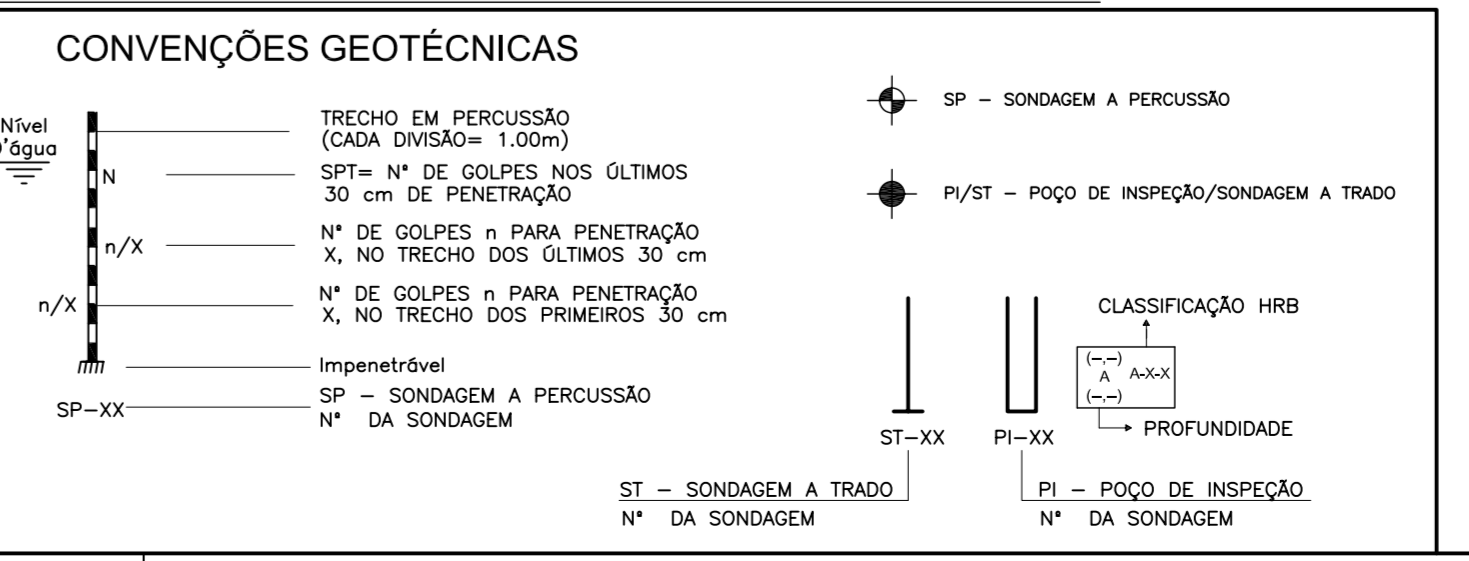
CONVENÇÕES GEOTÉCNICAS

Nível
d'água

N

n/X

n/X

TRECHO EM PERCUSSÃO
(CADA DIVISÃO= 1.00m)

SPT= N° DE GOLPES NOS ÚLTIMOS 30 cm DE PENETRAÇÃO

N° DE GOLPES n PARA PENETRAÇÃO X, NO TRECHO DOS ÚLTIMOS 30 cm

N° DE GOLPES n PARA PENETRAÇÃO X, NO TRECHO DOS PRIMEIROS 30 cm

Impenetrável

SP-XX

SP – SONDAGEM A PERCUSSÃO
N° DA SONDAGEM

SP – SONDAGEM A PERCUSSÃO

PI/ST – POÇO DE INSPEÇÃO/SONDAGEM A TRADO

CLASSIFICAÇÃO HRB

(–,–)
A A-X-X
(–,–)

PROFUNDIDADE

ST-XX

PI-XX

ST – SONDAGEM A TRADO
N° DA SONDAGEM

PI – POÇO DE INSPEÇÃO
N° DA SONDAGEM